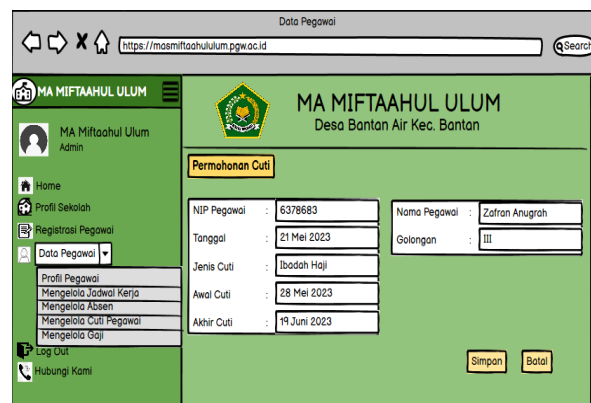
Data Pegawai

https://masmiftaahulului m.pgw.ac.id

Search

MA MIFTAAHUL ULUM

MA Miftaahul Ulum
Admin

Home
Profil Sekolah
Registrasi Pegawai
Data Pegawai
Profil Pegawai
Mengelola Jadwal Kerja
Mengelola Absen
Mengelola Cuti Pegawai
Mengelola Gaji
Log Out
Hubungi Kami

MA MIFTAAHUL ULUM
Desa Bantan Air Kec. Bantan

Permohonan Cuti

| | | |
|---|---|---|
| NIP Pegawai | : | 6378683 |
| Tanggal | : | 21 Mei 2023 |
| Jenis Cuti | : | Ibadah Haji |
| Awal Cuti | : | 28 Mei 2023 |
| Akhir Cuti | : | 19 Juni 2023 |

| | | |
|---|---|---|
| Nama Pegawai | : | Zafran Anugrah |
| Golongan | : | III |

Simpan
Batal